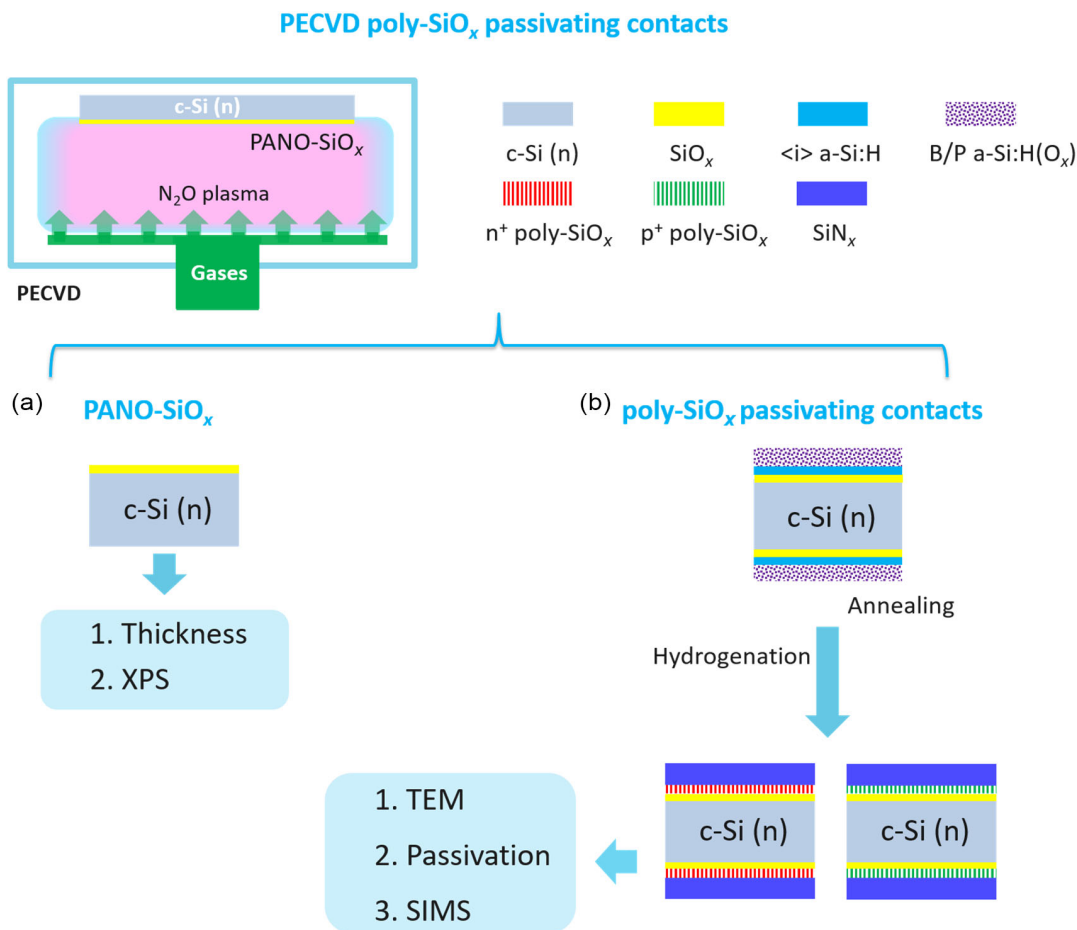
PECVD poly-SiO$_x$ passivating contacts

c-Si (n)

PANO-SiO$_x$

N$_2$O plasma

Gases

PECVD

c-Si (n)

SiO$_x$

<i> a-Si:H

B/P a-Si:H(O$_x$)

n$^+$ poly-SiO$_x$

p$^+$ poly-SiO$_x$

SiN$_x$

(a) PANO-SiO$_x$

c-Si (n)

1. Thickness
2. XPS

(b) poly-SiO$_x$ passivating contacts

c-Si (n)

Annealing

Hydrogenation

c-Si (n)

c-Si (n)

1. TEM
2. Passivation
3. SIMS